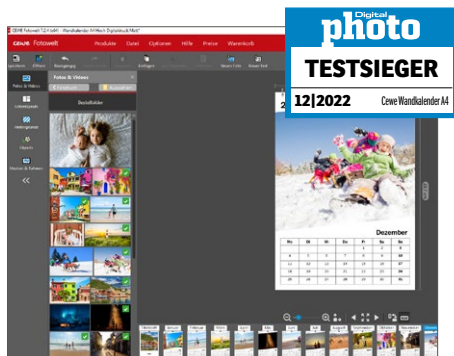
CEWE Fotowelt 7.2.4 64Bit - Wandkalender A4 Hoch Digitaldruck Matt*

CEWE Fotowelt

Produkte Datei Optionen Hilfe Preise Warenkorb

Fotos & Videos

Bestellbilder

Fotos & Videos

Layouts

Hintergründe

Objekte

Dezember

Digital
photo
TESTSIEGER
12|2022 Cewe Wandkalender A4